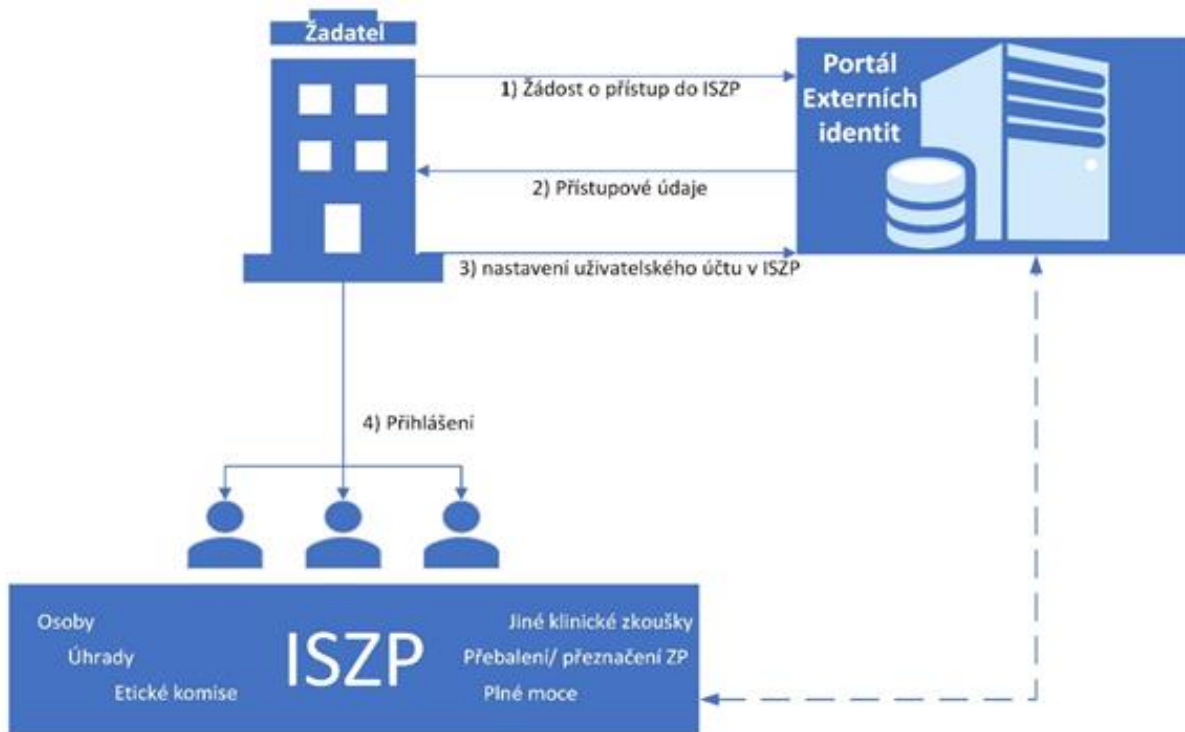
Žadatel

Portál Externích identit

1) Žádost o přístup do ISZP

2) Přístupové údaje

3) nastavení uživatelského účtu v ISZP

4) Přihlášení

Osoby
Úhrady
Etické komise

ISZP

Jiné klinické zkoušky
Přebalení/ přeznačení ZP
Plné moce